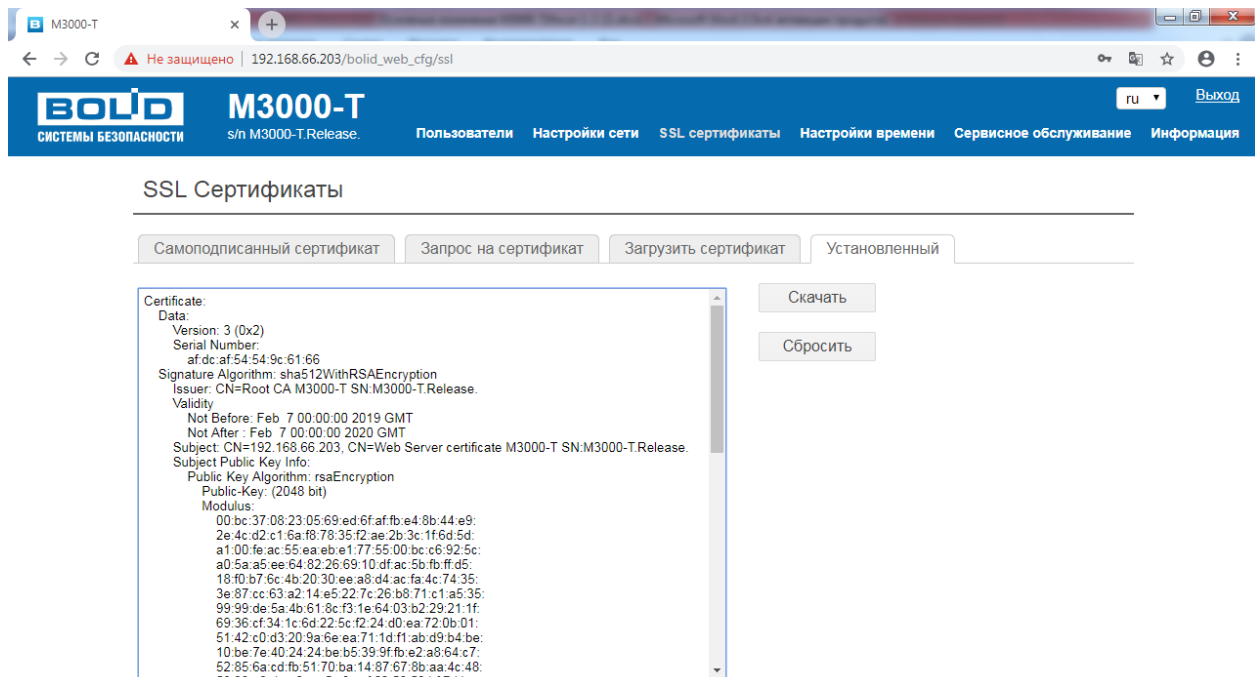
M3000-T

Не защищено | 192.168.66.203/bolid_web_cfg/ssl

BOLID
СИСТЕМЫ БЕЗОПАСНОСТИ

M3000-T
s/n M3000-T.Release.

ru

Выход

Пользователи Настройки сети SSL сертификаты Настройки времени Сервисное обслуживание Информация

SSL Сертификаты

Самоподписанный сертификат | Запрос на сертификат | Загрузить сертификат | Установленный

Certificate:
Data:
Version: 3 (0x2)
Serial Number:
af:dc:af:54:54:9c:61:66
Signature Algorithm: sha512WithRSAEncryption
Issuer: CN=Root CA M3000-T SN:M3000-T.Release.
Validity
Not Before: Feb 7 00:00:00 2019 GMT
Not After : Feb 7 00:00:00 2020 GMT
Subject: CN=192.168.66.203, CN=Web Server certificate M3000-T SN:M3000-T.Release.
Subject Public Key Info:
Public Key Algorithm: rsaEncryption
Public-Key: (2048 bit)
Modulus:
00:bc:37:08:23:05:69:ed:6f:af:fb:e4:8b:44:e9:
2e:4c:d2:c1:6a:f8:78:35:f2:ae:2b:3c:1f:6d:5d:
a1:00:fe:ac:55:ea:eb:e1:77:55:00:bc:c6:92:5c:
a0:5a:a5:ee:64:82:26:69:10:df:ac:5b:fb:ff:d5:
18:f0:b7:6c:4b:20:30:ee:a8:d4:ac:fa:4c:74:35:
3e:87:cc:63:a2:14:e5:22:7c:26:b8:71:c1:a5:35:
99:99:de:5a:4b:61:8c:f3:1e:64:03:b2:29:21:1f:
69:36:cf:34:1c:6d:22:5c:f2:24:d0:ea:72:0b:01:
51:42:c0:d3:20:9a:6e:ea:71:1d:f1:ab:d9:b4:be:
10:be:7e:40:24:24:be:b5:39:9f:fb:e2:a8:64:c7:
52:85:6a:cd:fb:51:70:ba:14:87:67:8b:aa:4c:48:
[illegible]

Скачать

Сбросить